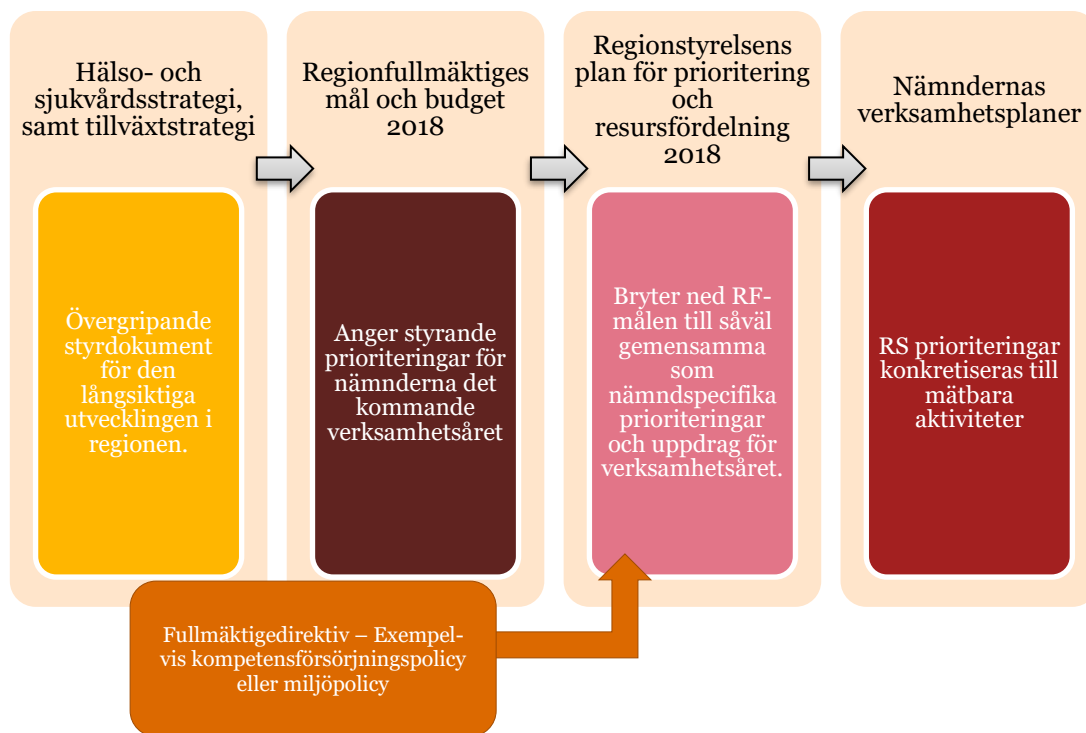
Hälso- och sjukvårdsstrategi, samt tillväxtstrategi

Övergripande styrdokument för den långsiktiga utvecklingen i regionen.

Regionfullmäktiges mål och budget 2018

Anger styrande prioriteringar för nämnderna det kommande verksamhetsåret

Regionstyrelsens plan för prioritering och resursfördelning 2018

Bryter ned RF-målen till såväl gemensamma som nämndspecifika prioriteringar och uppdrag för verksamhetsåret.

Nämndernas verksamhetsplaner

RS prioriteringar konkretiseras till mätbara aktiviteter

Fullmäktigedirektiv – Exempelvis kompetensförsörjningspolicy eller miljöpolicy